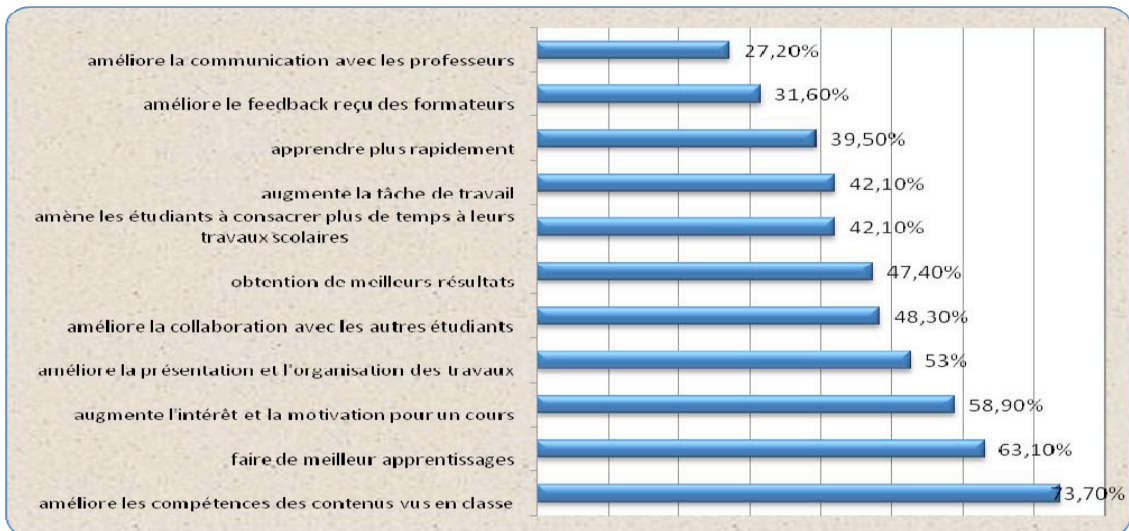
améliore la communication avec les professeurs 27,20%

améliore le feedback reçu des formateurs 31,60%

apprendre plus rapidement 39,50%

augmente la tâche de travail 42,10%

amène les étudiants à consacrer plus de temps à leurs travaux scolaires 42,10%

obtention de meilleurs résultats 47,40%

améliore la collaboration avec les autres étudiants 48,30%

améliore la présentation et l'organisation des travaux 53%

augmente l'intérêt et la motivation pour un cours 58,90%

faire de meilleur apprentissages 63,10%

améliore les compétences des contenus vus en classe 73,70%